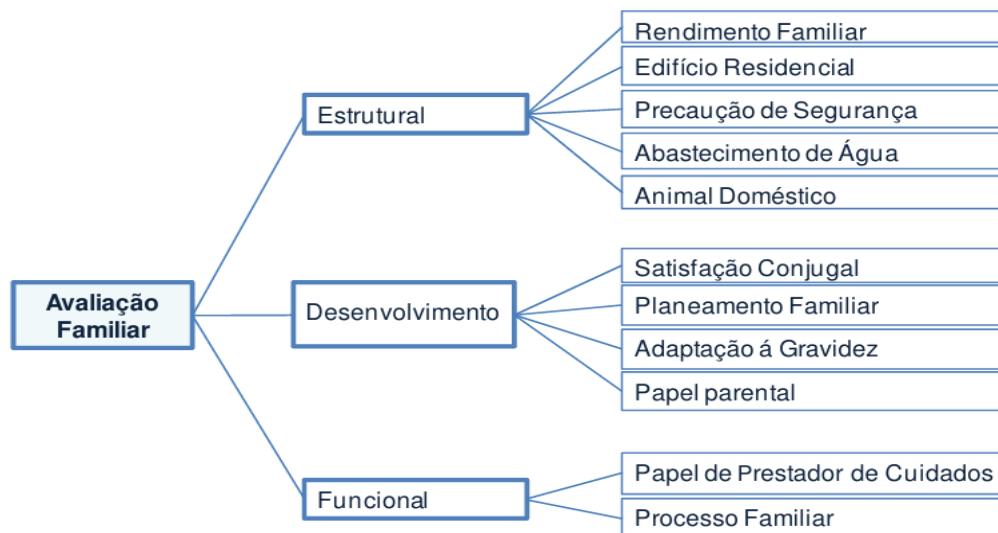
Avaliação Familiar

Estrutural

Rendimento Familiar

Edifício Residencial

Precaução de Segurança

Abastecimento de Água

Animal Doméstico

Desenvolvimento

Satisfação Conjugal

Planeamento Familiar

Adaptação á Gravidez

Papel parental

Funcional

Papel de Prestador de Cuidados

Processo Familiar